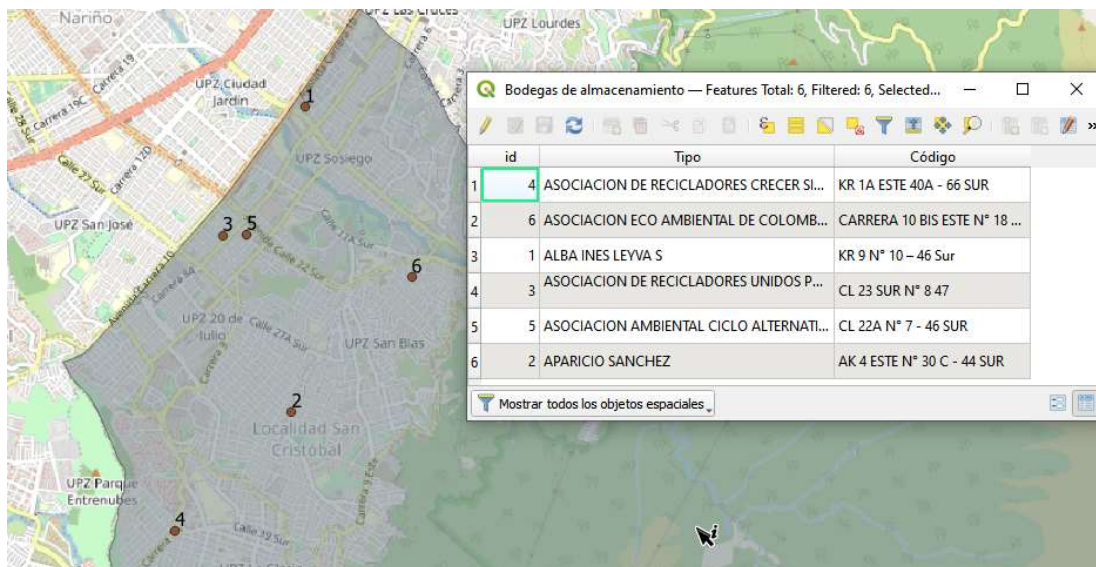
Nariño
UPZ Las Cruces
UPZ Lourdes
UPZ Ciudad Jardín
1
Carrera 19
Carrera 15C
Calle 26 Sur
Calle 27 Sur
Carrera 12D
UPZ Sosiego
UPZ San José
3
5
6
UPZ 20 de Julio
UPZ San Blas
2
Localidad San Cristóbal
UPZ Parque Entrenubes
4

Bodegas de almacenamiento — Features Total: 6, Filtered: 6, Selected...

| | id | Tipo | Código |
|---|---|---|---|
| 1 | 4 | ASOCIACION DE RECICLADORES CRECER SI... | KR 1A ESTE 40A - 66 SUR |
| 2 | 6 | ASOCIACION ECO AMBIENTAL DE COLOMB... | CARRERA 10 BIS ESTE N° 18 ... |
| 3 | 1 | ALBA INES LEYVA S | KR 9 N° 10 – 46 Sur |
| 4 | 3 | ASOCIACION DE RECICLADORES UNIDOS P... | CL 23 SUR N° 8 47 |
| 5 | 5 | ASOCIACION AMBIENTAL CICLO ALTERNATI... | CL 22A N° 7 - 46 SUR |
| 6 | 2 | APARICIO SANCHEZ | AK 4 ESTE N° 30 C - 44 SUR |

Mostrar todos los objetos espaciales